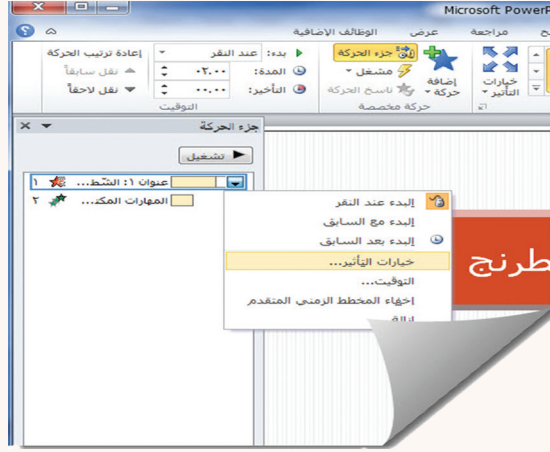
Microsoft PowerP

الوظائف الإضافية عرض مراجعة

إعادة ترتيب الحركة
نقل سابقاً
نقل لاحقاً

بدء: عند النقر
المدة: ٠٢.٠٠
التأخير: ٠٠.٠٠
التوقيت

جزء الحركة
مشغل
ناسخ الحركة
إضافة حركة
حركة مخصصة

خيارات التأثير

جزء الحركة

تشغيل

١ عنوان ١: الشط...
٢ المهارات المكت...

البدء عند النقر
البدء مع السابق
البدء بعد السابق
خيارات التأثير...
التوقيت...
إخفاء المخطط الزمني المتقدم
إزالة

طرنج